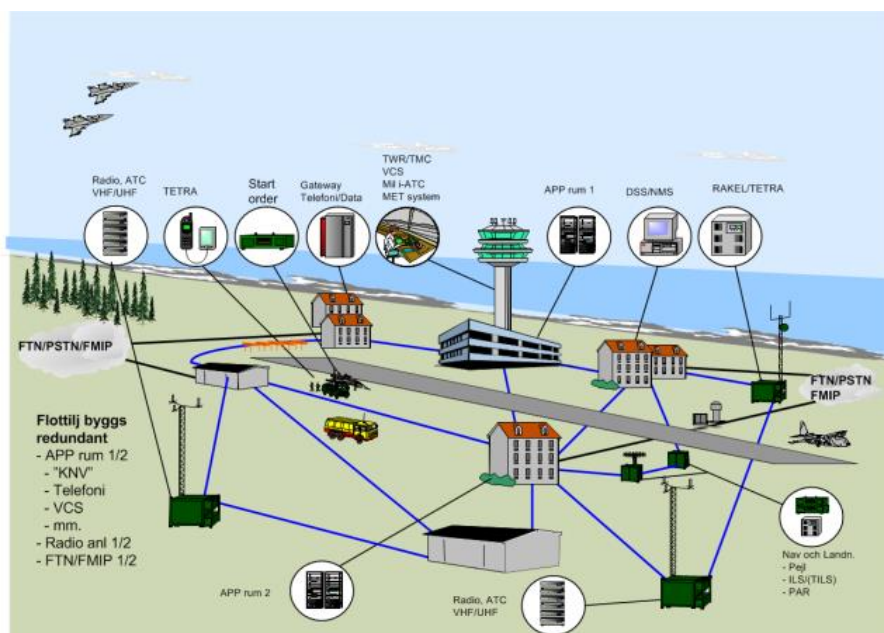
Radio, ATC
VHF/UHF

TETRA

Start
order

Gateway
Telefoni/Data

TWR/TMC
VCS
Mil i-ATC
MET system

APP rum 1

DSS/NMS

RAKEL/TETRA

FTN/PSTN/FMIP

FTN/PSTN
FMIP

Flottilj byggs
redundant
- APP rum 1/2
- "KNV"
- Telefoni
- VCS
- mm.
- Radio anl 1/2
- FTN/FMIP 1/2

Nav och Landn.
- Pejl
- ILS/(TILS)
- PAR

APP rum 2

Radio, ATC
VHF/UHF